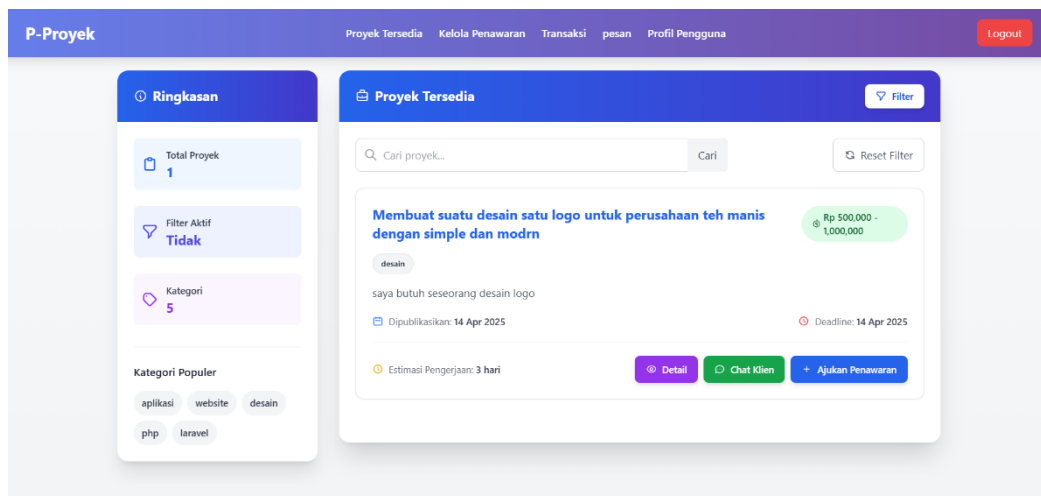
P-Proyek

Proyek Tersedia Kelola Penawaran Transaksi pesan Profil Pengguna

Logout

Ringkasan

Total Proyek
1

Filter Aktif
Tidak

Kategori
5

Kategori Populer

aplikasi website desain php laravel

Proyek Tersedia

Filter

Cari proyek...

Cari

Reset Filter

Membuat suatu desain satu logo untuk perusahaan teh manis dengan simple dan modrn

Rp 500,000 - 1,000,000

desain

saya butuh seseorang desain logo

Dipublikasikan: 14 Apr 2025

Deadline: 14 Apr 2025

Estimasi Pengerjaan: 3 hari

Detail

Chat Klien

+ Ajukan Penawaran